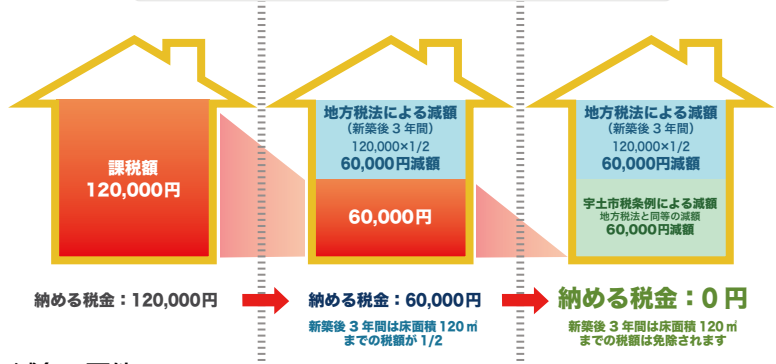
課税額
120,000円

地方税法による減額
（新築後３年間）
120,000×1/2
60,000円減額

60,000円

地方税法による減額
（新築後３年間）
120,000×1/2
60,000円減額

宇土市税条例による減額
地方税法と同等の減額
60,000円減額

納める税金：120,000円

納める税金：60,000円
新築後３年間は床面積 120㎡までの税額が 1/2

納める税金：０円
新築後３年間は床面積 120㎡までの税額は免除されます